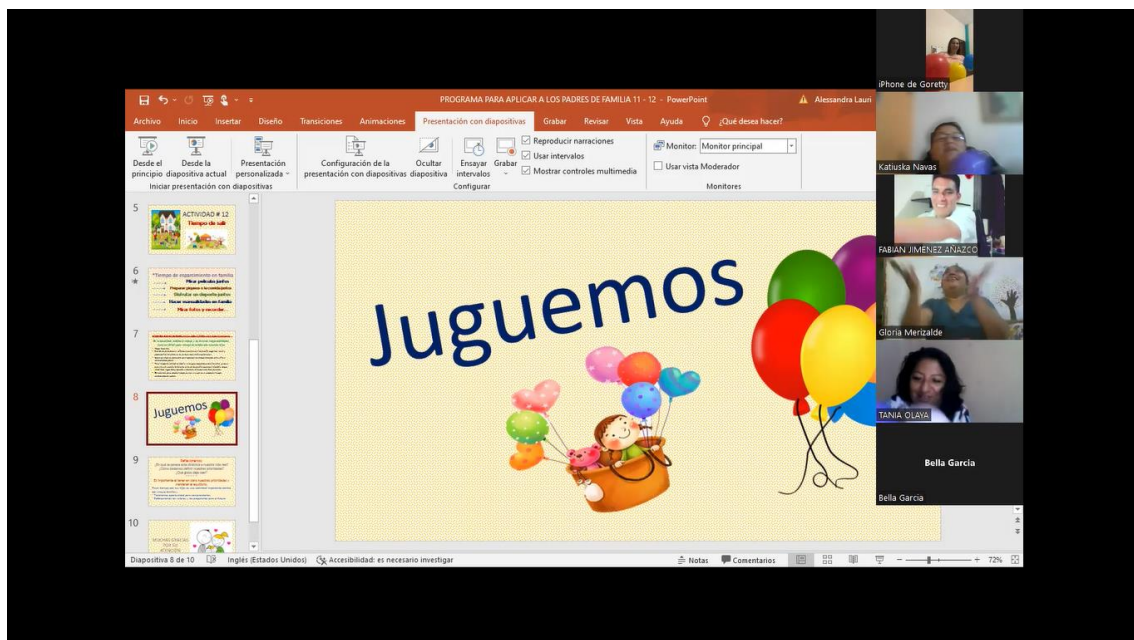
PROGRAMA PARA APLICAR A LOS PADRES DE FAMILIA 11 - 12 - PowerPoint

Alessandra Lauri

Archivo Inicio Insertar Diseño Transiciones Animaciones Presentación con diapositivas Grabar Revisar Vista Ayuda ¿Qué desea hacer?

Desde el principio Desde la diapositiva actual Presentación personalizada Iniciar presentación con diapositivas

Configuración de la presentación con diapositivas Ocultar diapositiva Ensayar intervalos Grabar Reproducir narraciones Usar intervalos Mostrar controles multimedia Configurar

Monitor: Monitor principal Usar vista Moderador Monitores

5 ACTIVIDAD # 12 Tiempo de sali

6 *Tiempo de esparcimiento en familia Mirar películas juntos Preparar papas a la comida juntos Disfrutar un deporte juntos Hacer manualidades en familia Mirar fotos y recordar.

7

8 Juguemos

9

10

Juguemos

iPhone de Goretty

Katiuska Navas

FABIAN JIMENEZ AÑAZCO

Gloria Merizalde

TANIA OLAYA

Bella Garcia

Bella Garcia

Diapositiva 8 de 10 Inglés (Estados Unidos) Accesibilidad: es necesario investigar Notas Comentarios 72%